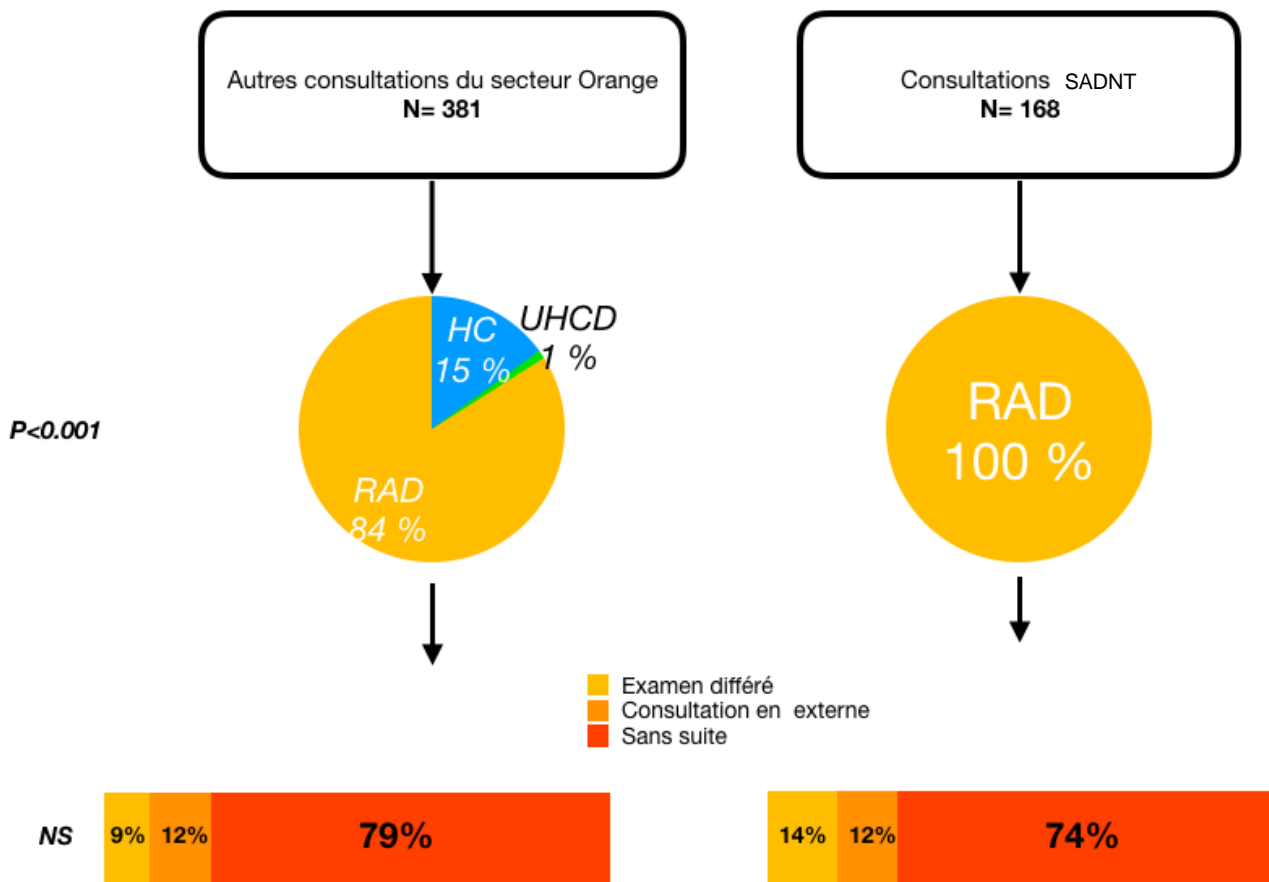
Autres consultations du secteur Orange
N= 381

Consultations SADNT
N= 168

HC
15 %

UHCD
1 %

RAD
84 %

RAD
100 %

P<0.001

Examen différé
Consultation en externe
Sans suite

NS

9% 12% 79%

14% 12% 74%